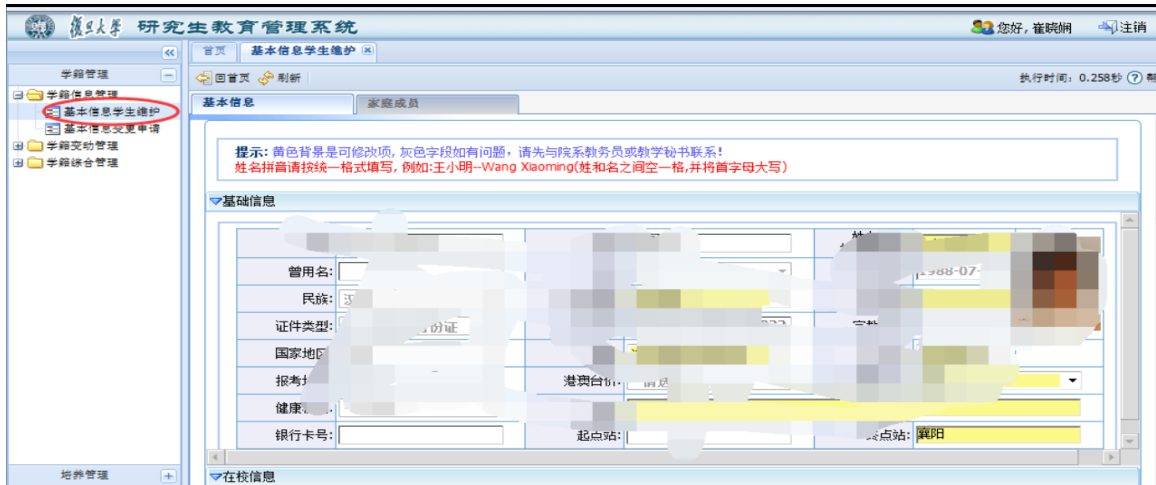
復旦大學 研究生教育管理系统

您好，崔晓娴 注销

学籍管理

学籍信息管理
基本信息学生维护
基本信息变更申请
学籍变动管理
学籍综合管理

培养管理

首页 基本信息学生维护

回首页 刷新

执行时间：0.258秒

基本信息 家庭成员

提示：黄色背景是可修改项，灰色字段如有问题，请先与院系教务员或教学秘书联系！
姓名拼音请按统一格式填写，例如:王小明--Wang Xiaoming(姓和名之间空一格,并将首字母大写)

基础信息

曾用名:
民族:
证件类型: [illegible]份证
国家地区
报考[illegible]
港澳台侨:
健康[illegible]
银行卡号:
起点站:
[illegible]点站: 襄阳
1988-07-

在校信息